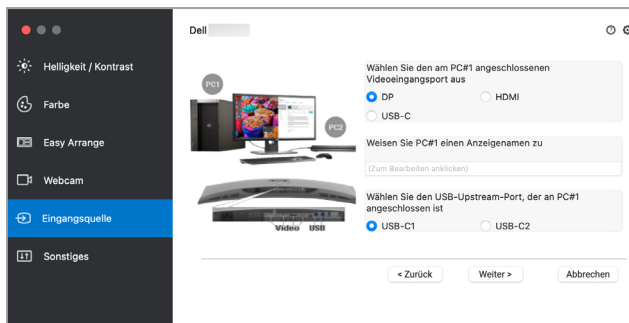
Helligkeit / Kontrast

Farbe

Easy Arrange

Webcam

Eingangsquelle

Sonstiges

Dell

PC1

PC2

Video USB

Wählen Sie den am PC#1 angeschlossenen Videoeingangsport aus

DP

HDMI

USB-C

Weisen Sie PC#1 einen Anzeigenamen zu

(Zum Bearbeiten anklicken)

Wählen Sie den USB-Upstream-Port, der an PC#1 angeschlossen ist

USB-C1

USB-C2

< Zurück

Weiter >

Abbrechen